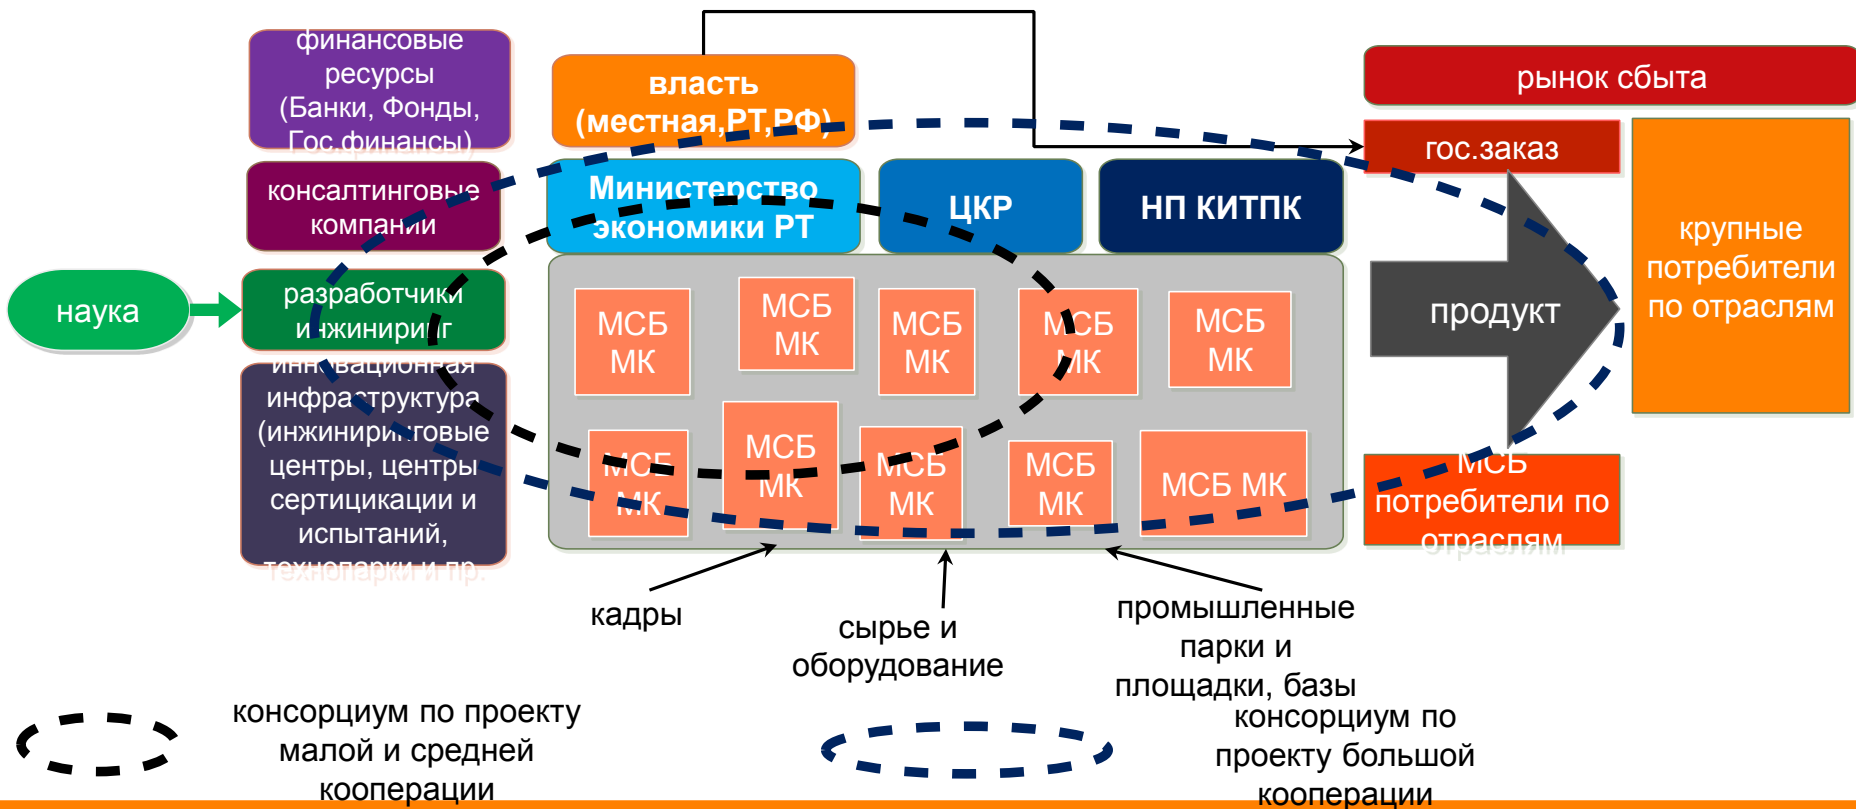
финансовые ресурсы (Банки, Фонды, Гос.финансы)

консалтинговые компании

наука

разработчики инжиниринг

инновационная инфраструктура (инжиниринговые центры, центры сертикации и испытаний, технопарки и пр.

власть (местная,РТ,РФ)

Министерство экономики РТ

ЦКР

НП КИТПК

МСБ МК

МСБ МК

МСБ МК

МСБ МК

МСБ МК

МСБ МК

МСБ МК

МСБ МК

МСБ МК

МСБ МК

рынок сбыта

гос.заказ

продукт

крупные потребители по отраслям

МСБ потребители по отраслям

кадры

сырье и оборудование

промышленные парки и площадки, базы

консорциум по проекту малой и средней кооперации

консорциум по проекту большой кооперации